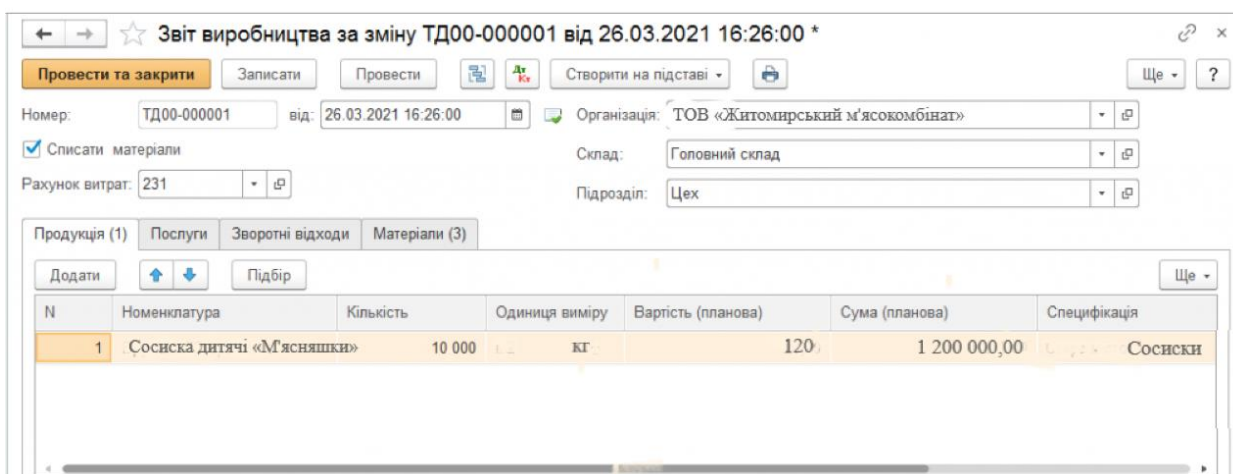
Звіт виробництва за зміну ТД00-000001 від 26.03.2021 16:26:00 *

Провести та закрити | Записати | Провести | Створити на підставі | Ще | ?

Номер: ТД00-000001 від: 26.03.2021 16:26:00

Організація: ТОВ «Житомирський м'ясокомбінат»

Списати матеріали

Склад: Головний склад

Рахунок витрат: 231

Підрозділ: Цех

Продукція (1) | Послуги | Зворотні відходи | Матеріали (3)

Додати | Підбір | Ще

| N | Номенклатура | Кількість | Одиниця виміру | Вартість (планова) | Сума (планова) | Специфікація |
|---|---|---|---|---|---|---|
| 1 | Сосиска дитячі «М'ясняшки» | 10 000 | кг | 120 | 1 200 000,00 | Сосиски |